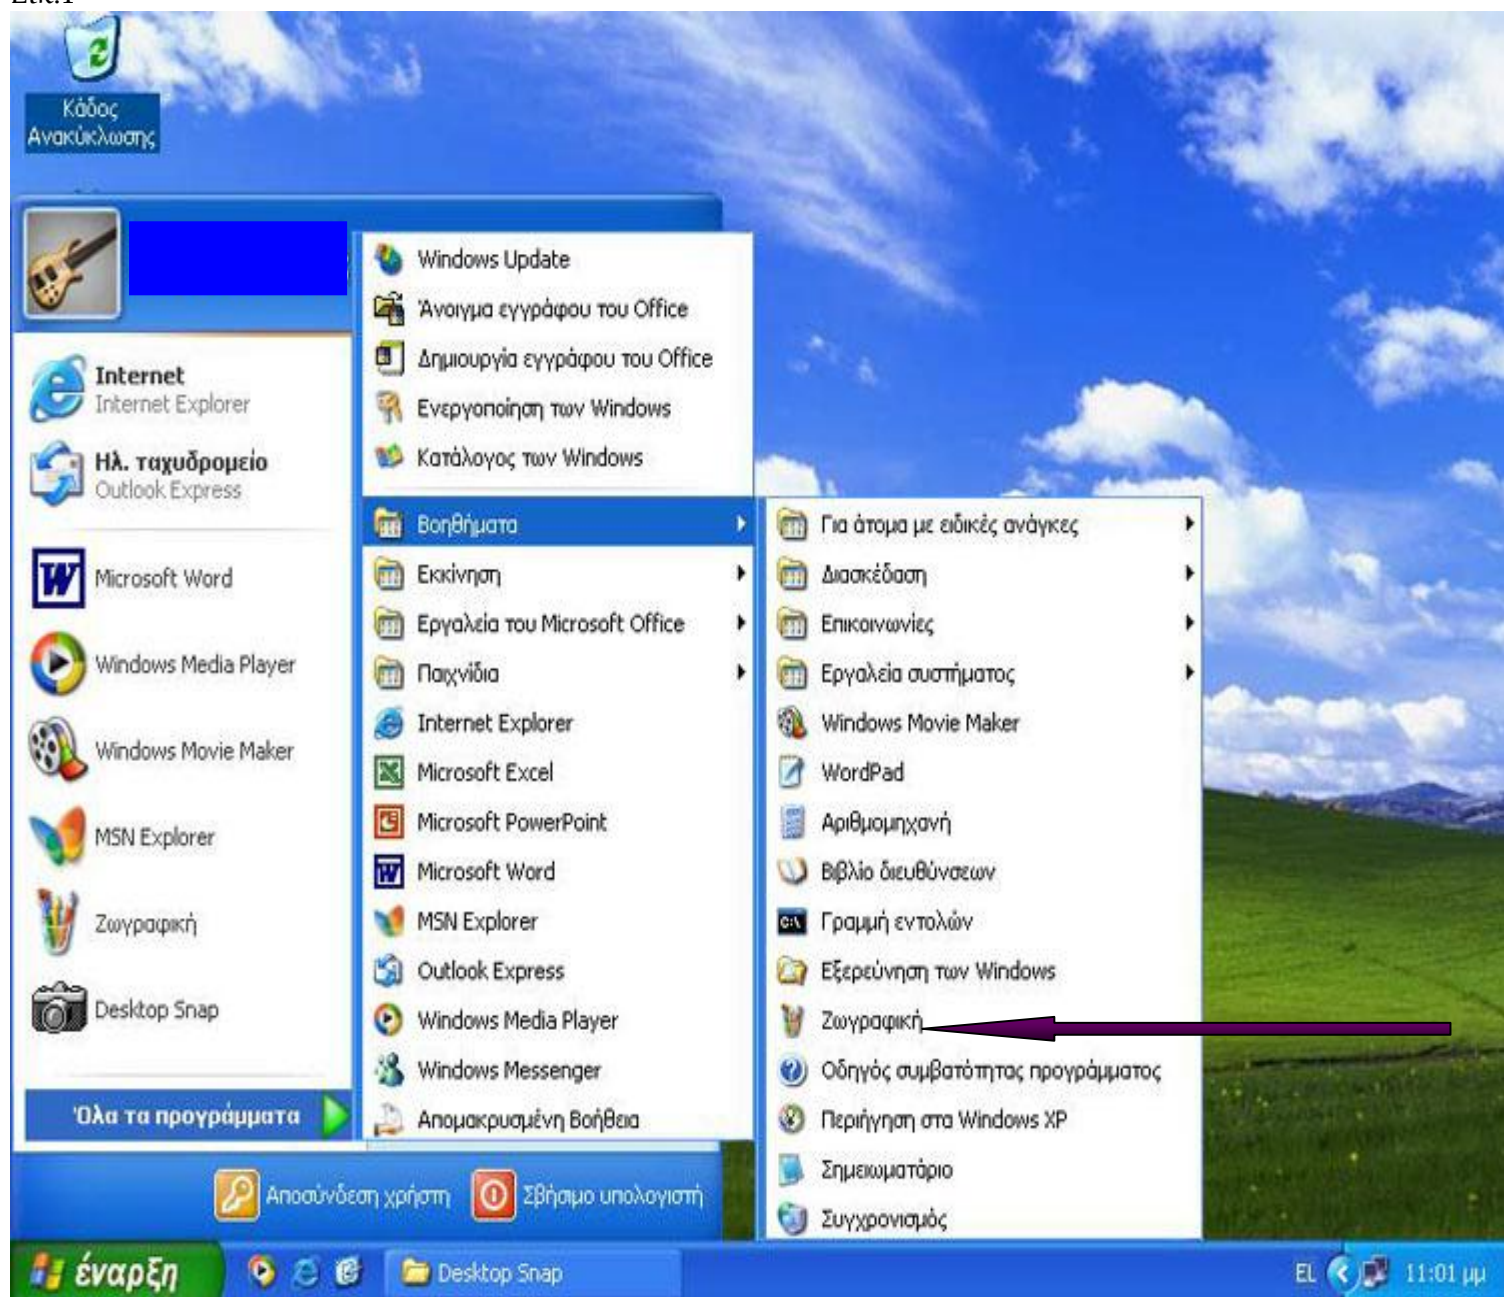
Κάδος Ανακύκλωσης

Internet
Internet Explorer

Ηλ. ταχυδρομείο
Outlook Express

Microsoft Word

Windows Media Player

Windows Movie Maker

MSN Explorer

Ζωγραφική

Desktop Snap

Όλα τα προγράμματα

Windows Update
Άνοιγμα εγγράφου του Office
Δημιουργία εγγράφου του Office
Ενεργοποίηση των Windows
Κατάλογος των Windows
Βοηθήματα
Εκκίνηση
Εργαλεία του Microsoft Office
Παιχνίδια
Internet Explorer
Microsoft Excel
Microsoft PowerPoint
Microsoft Word
MSN Explorer
Outlook Express
Windows Media Player
Windows Messenger
Απομακρυσμένη Βοήθεια

Για άτομα με ειδικές ανάγκες
Διασκέδαση
Επικοινωνίες
Εργαλεία συστήματος
Windows Movie Maker
WordPad
Αριθμομηχανή
Βιβλίο διευθύνσεων
Γραμμή εντολών
Εξερεύνηση των Windows
Ζωγραφική
Οδηγός συμβατότητας προγράμματος
Περιήγηση στα Windows XP
Σημειωματάριο
Συγχρονισμός

Αποσύνδεση χρήστη
Σβήσιμο υπολογιστή

έναρξη
Desktop Snap
EL
11:01 μμ